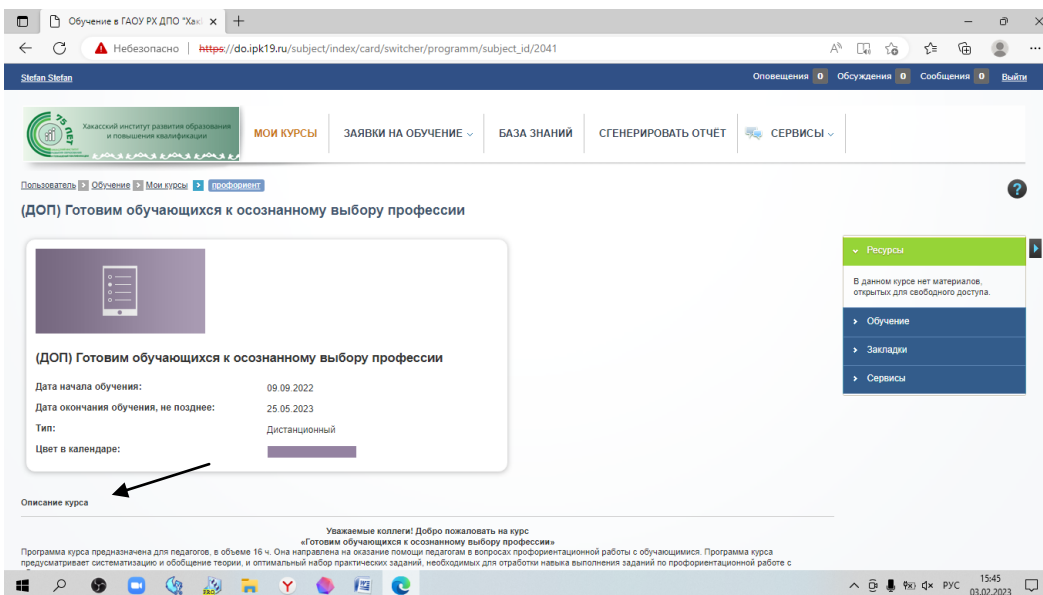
Обучение в ГАОУ РХ ДПО "Хак ×

Небезопасно | https://do.ipk19.ru/subject/index/card/switcher/programm/subject_id/2041

Stefan Stefan

Оповещения 0 Обсуждения 0 Сообщения 0 Выйти

Хакасский институт развития образования и повышения квалификации

МОИ КУРСЫ ЗАЯВКИ НА ОБУЧЕНИЕ БАЗА ЗНАНИЙ СГЕНЕРИРОВАТЬ ОТЧЁТ СЕРВИСЫ

Пользователь Обучение Мои курсы профориент

(ДОП) Готовим обучающихся к осознанному выбору профессии

(ДОП) Готовим обучающихся к осознанному выбору профессии

| | |
|---|---|
| Дата начала обучения: | 09.09.2022 |
| Дата окончания обучения, не позднее: | 25.05.2023 |
| Тип: | Дистанционный |
| Цвет в календаре: | |

Ресурсы

В данном курсе нет материалов, открытых для свободного доступа.

Обучение

Закладки

Сервисы

Описание курса

Уважаемые коллеги! Добро пожаловать на курс
«Готовим обучающихся к осознанному выбору профессии»

Программа курса предназначена для педагогов, в объеме 16 ч. Она направлена на оказание помощи педагогам в вопросах профориентационной работы с обучающимися. Программа курса предусматривает систематизацию и обобщение теории, и оптимальный набор практических заданий, необходимых для отработки навыка выполнения заданий по профориентационной работе с

РУС 15:45 03.02.2023